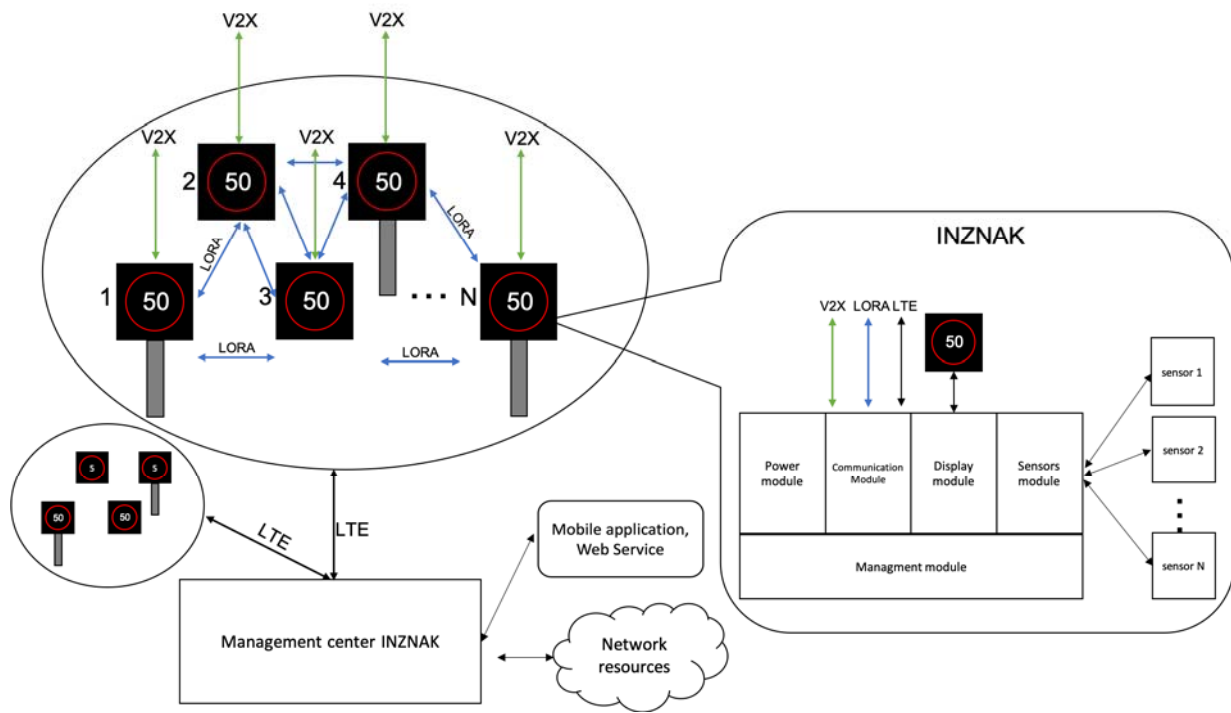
V2X
V2X
V2X
V2X
V2X
2
50
4
50
LORA
LORA
1
50
3
50
. . . N
50
LORA
LORA
LORA

INZNAK
V2X LORA LTE
50
Power module
Communication Module
Display module
Sensors module
Managment module
sensor 1
sensor 2
sensor N

S
S
50
50
LTE
LTE
Mobile application, Web Service
Management center INZNAK
Network resources